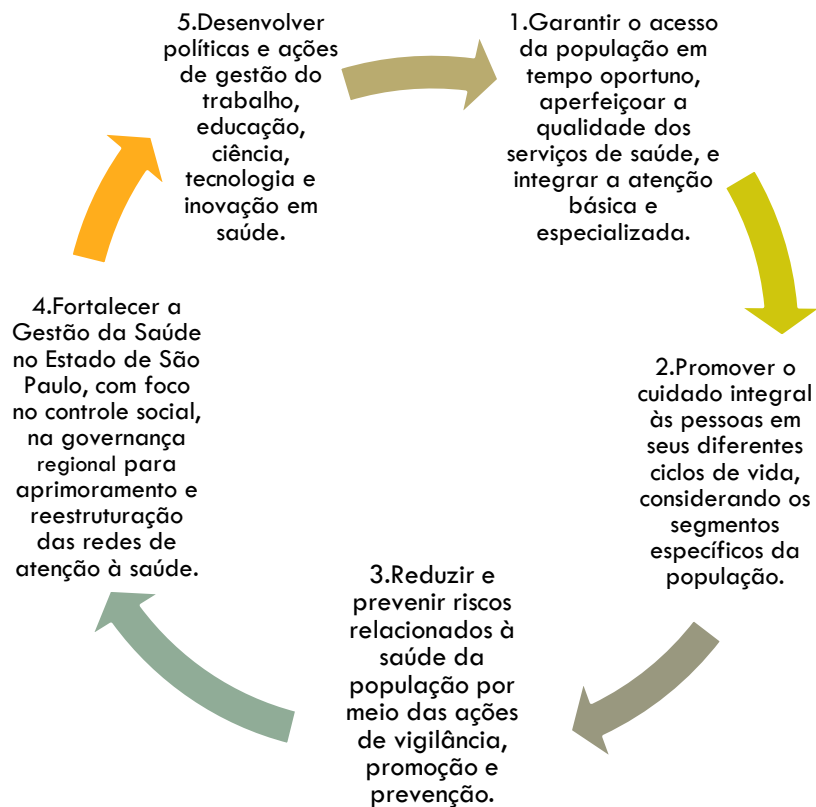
1.Garantir o acesso da população em tempo oportuno, aperfeiçoar a qualidade dos serviços de saúde, e integrar a atenção básica e especializada.

2.Promover o cuidado integral às pessoas em seus diferentes ciclos de vida, considerando os segmentos específicos da população.

3.Reduzir e prevenir riscos relacionados à saúde da população por meio das ações de vigilância, promoção e prevenção.

4.Fortalecer a Gestão da Saúde no Estado de São Paulo, com foco no controle social, na governança regional para aprimoramento e reestruturação das redes de atenção à saúde.

5.Desenvolver políticas e ações de gestão do trabalho, educação, ciência, tecnologia e inovação em saúde.